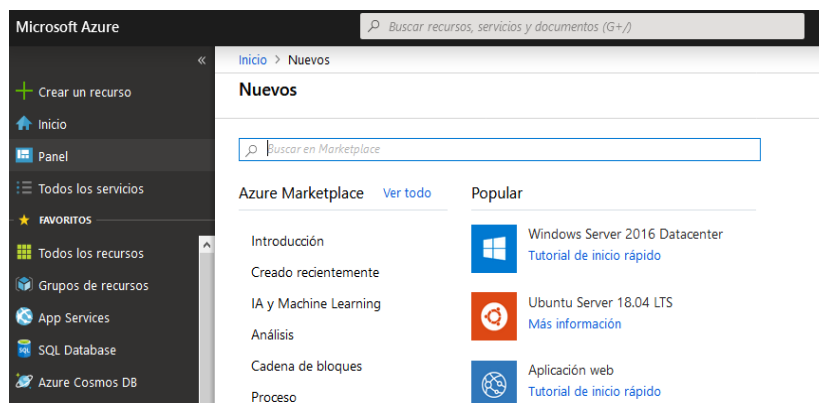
Microsoft Azure

Buscar recursos, servicios y documentos (G+/)

«

Crear un recurso

Inicio

Panel

Todos los servicios

FAVORITOS

Todos los recursos

Grupos de recursos

App Services

SQL Database

Azure Cosmos DB

Inicio > Nuevos

Nuevos

Buscar en Marketplace

Azure Marketplace Ver todo

Introducción

Creado recientemente

IA y Machine Learning

Análisis

Cadena de bloques

Proceso

Popular

Windows Server 2016 Datacenter
Tutorial de inicio rápido

Ubuntu Server 18.04 LTS
Más información

Aplicación web
Tutorial de inicio rápido